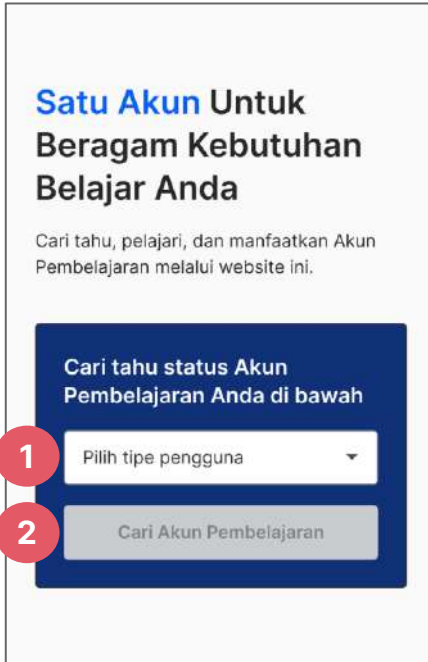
Satu Akun Untuk Beragam Kebutuhan Belajar Anda

Cari tahu, pelajari, dan manfaatkan Akun Pembelajaran melalui website ini.

Cari tahu status Akun Pembelajaran Anda di bawah

1

Pilih tipe pengguna

2

Cari Akun Pembelajaran